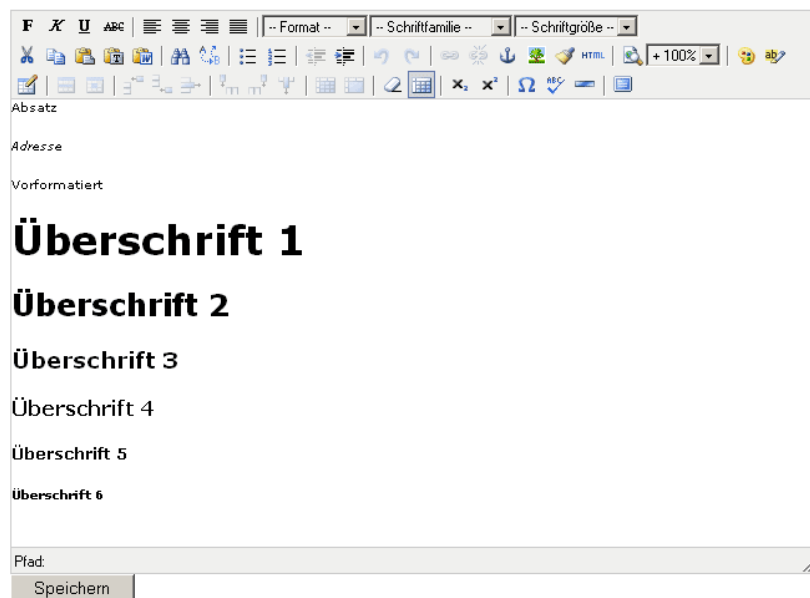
F K U ABC | -- Format -- | -- Schriftfamilie -- | -- Schriftgröße -- | HTML | + 100%

Absatz

Adresse

Vorformatiert

Überschrift 1

Überschrift 2

Überschrift 3

Überschrift 4

Überschrift 5

Überschrift 6

Pfad:

Speichern